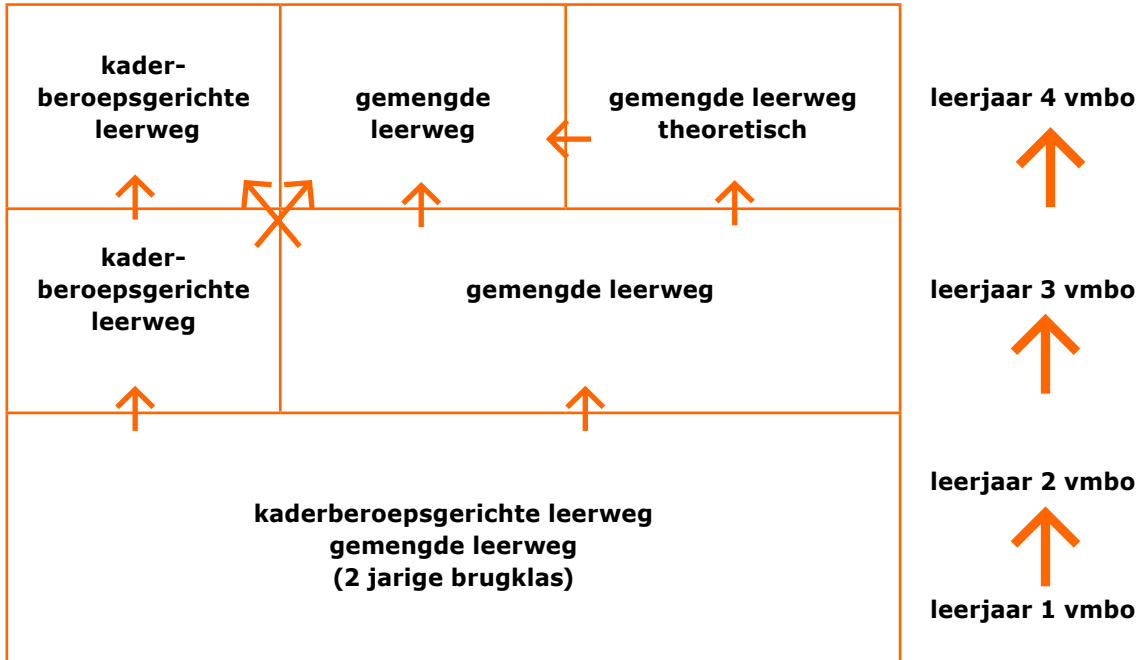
kaderberoepsgerichte leerweg

gemengde leerweg

gemengde leerweg theoretisch

leerjaar 4 vmbo

kaderberoepsgerichte leerweg

gemengde leerweg

leerjaar 3 vmbo

kaderberoepsgerichte leerweg
gemengde leerweg
(2 jarige brugklas)

leerjaar 2 vmbo

leerjaar 1 vmbo